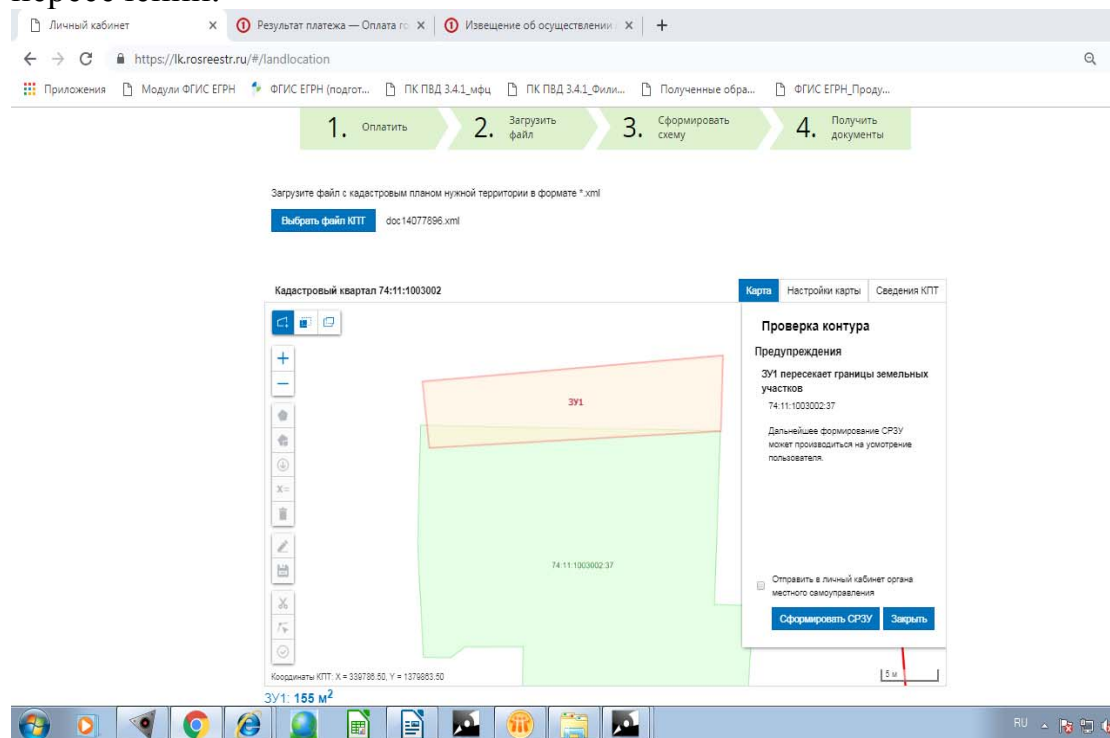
Личный кабинет
Результат платежа — Оплата го
Извещение об осуществлении
https://lk.rosreestr.ru/#/landlocation
Приложения
Модули ФГИС ЕГРН
ФГИС ЕГРН (подгот...
ПК ПВД 3.4.1_мфц
ПК ПВД 3.4.1_Фили...
Полученные обра...
ФГИС ЕГРН_Проду...

1. Оплатить
2. Загрузить файл
3. Сформировать схему
4. Получить документы

Загрузите файл с кадастровым планом нужной территории в формате *.xml
Выбрать файл КПТ doc14077896.xml

Кадастровый квартал 74:11:1003002
Карта
Настройки карты
Сведения КПТ

ЗУ1
74:11:1003002:37

Проверка контура
Предупреждения
ЗУ1 пересекает границы земельных участков
74:11:1003002:37
Дальнейшее формирование СРЗУ может производиться на усмотрение пользователя.

Отправить в личный кабинет органа местного самоуправления
Сформировать СРЗУ
Закрыть

Координаты КПТ: X = 339786.50, Y = 1379863.50
5 м
ЗУ1: 155 м$^2$
RU